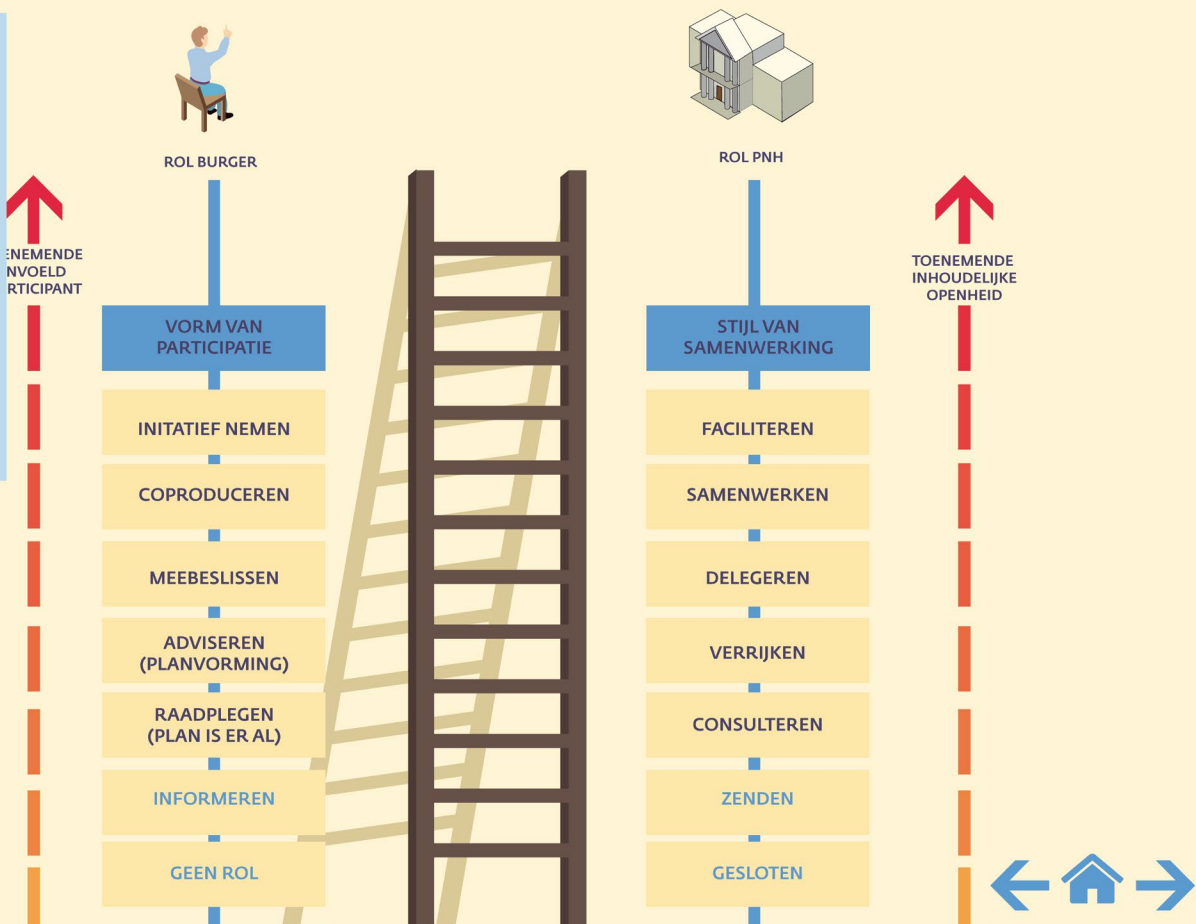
ROL BURGER

ENEMENDE
NVOELD
RTICIPANT

VORM VAN PARTICIPATIE

INITIATIEF NEMEN

COPRODUCEREN

MEEBESLISSEN

ADVISEREN (PLANVORMING)

RAADPLEGEN (PLAN IS ER AL)

INFORMEREN

GEEN ROL

ROL PNH

TOENEMENDE INHOUDELIJKE OPENHEID

STIJL VAN SAMENWERKING

FACILITEREN

SAMENWERKEN

DELEGEREN

VERRIJKEN

CONSULTEREN

ZENDEN

GESLOTEN